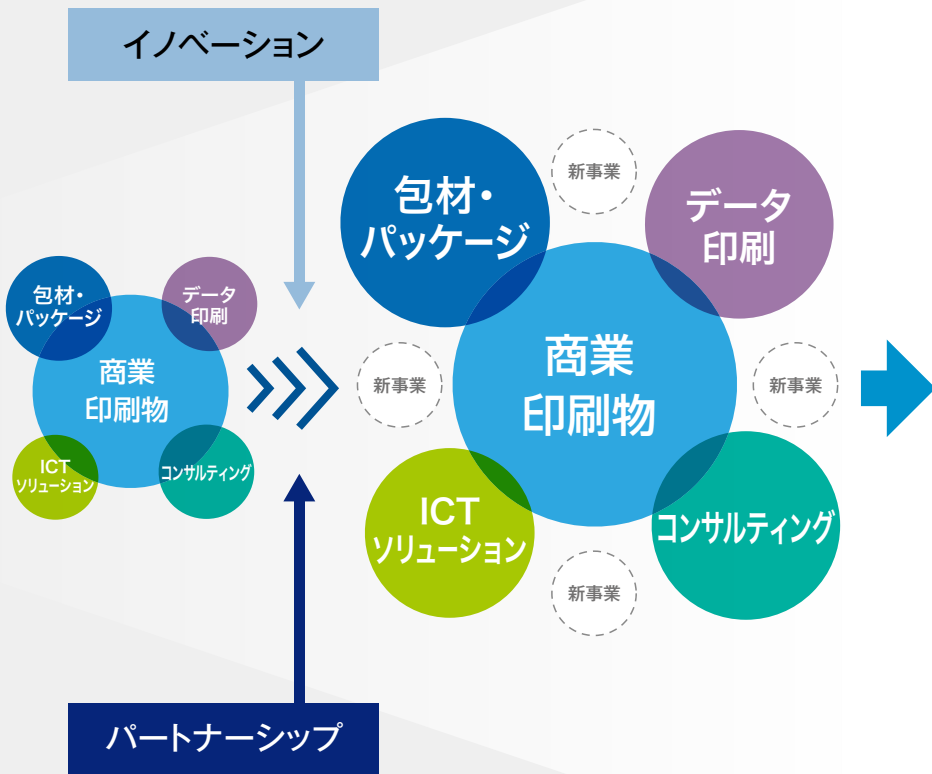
イノベーション

包材・パッケージ

データ印刷

商業印刷物

ICTソリューション

コンサルティング

包材・パッケージ

新事業

データ印刷

新事業

商業印刷物

新事業

ICTソリューション

コンサルティング

新事業

パートナーシップ